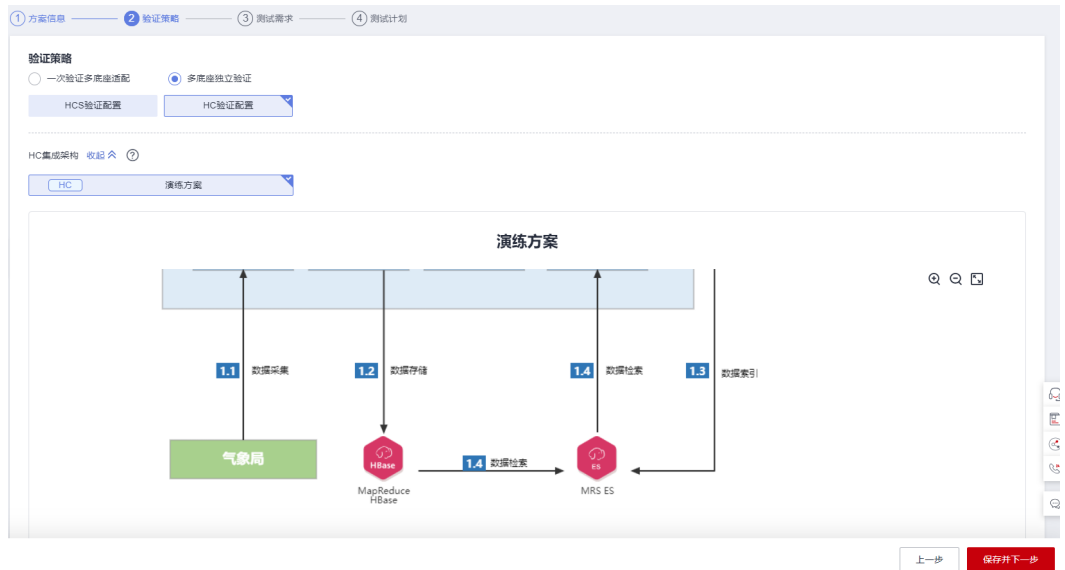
1 方案信息 2 验证策略 3 测试需求 4 测试计划

验证策略

一次验证多底座适配 多底座独立验证

HCS验证配置 HC验证配置

HC集成架构 收起 ?

HC 演练方案

演练方案

1.1 数据采集

1.2 数据存储

1.4 数据检索

1.3 数据索引

气象局

HBase

MapReduce HBase

1.4 数据检索

ES

MRS ES

上一步 保存并下一步